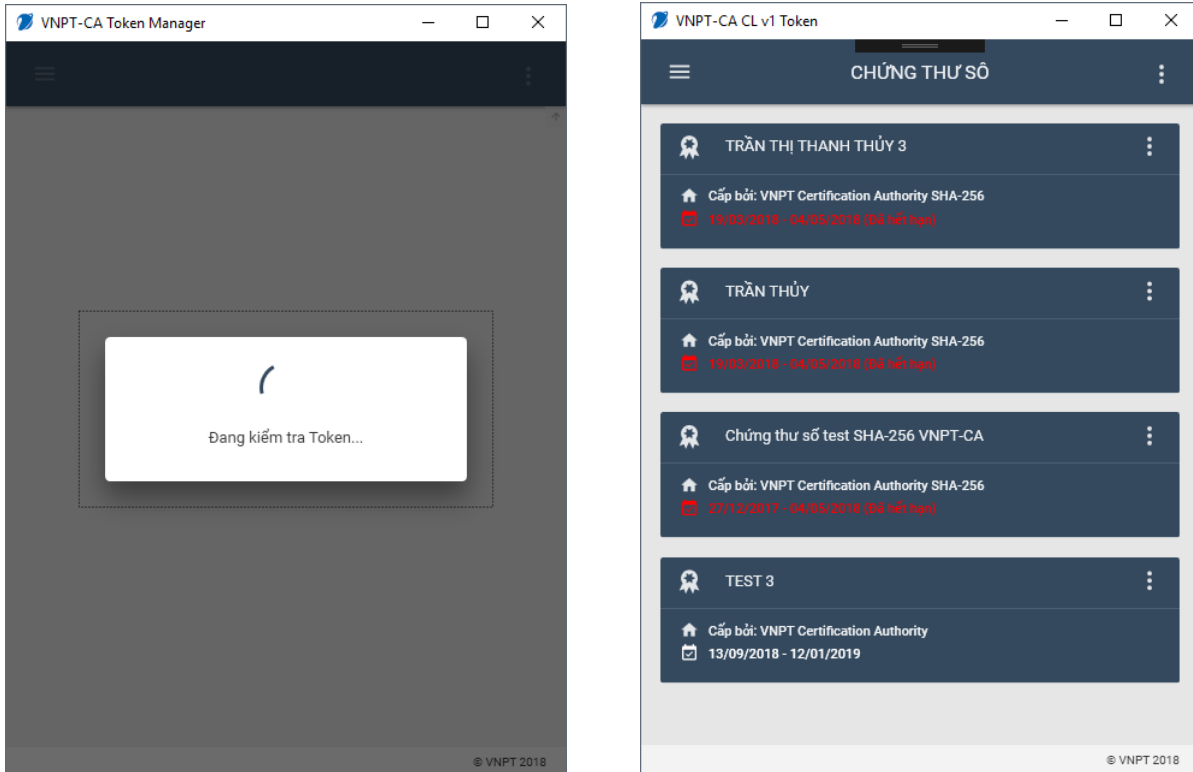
VNPT-CA Token Manager

Đang kiểm tra Token...

© VNPT 2018

VNPT-CA CL v1 Token

CHỨNG THƯ SỐ

TRẦN THỊ THANH THỦY 3

Cấp bởi: VNPT Certification Authority SHA-256

19/03/2018 - 04/05/2018 (Đã hết hạn)

TRẦN THỦY

Cấp bởi: VNPT Certification Authority SHA-256

19/03/2018 - 04/05/2018 (Đã hết hạn)

Chứng thư số test SHA-256 VNPT-CA

Cấp bởi: VNPT Certification Authority SHA-256

27/12/2017 - 04/05/2018 (Đã hết hạn)

TEST 3

Cấp bởi: VNPT Certification Authority

13/09/2018 - 12/01/2019

© VNPT 2018